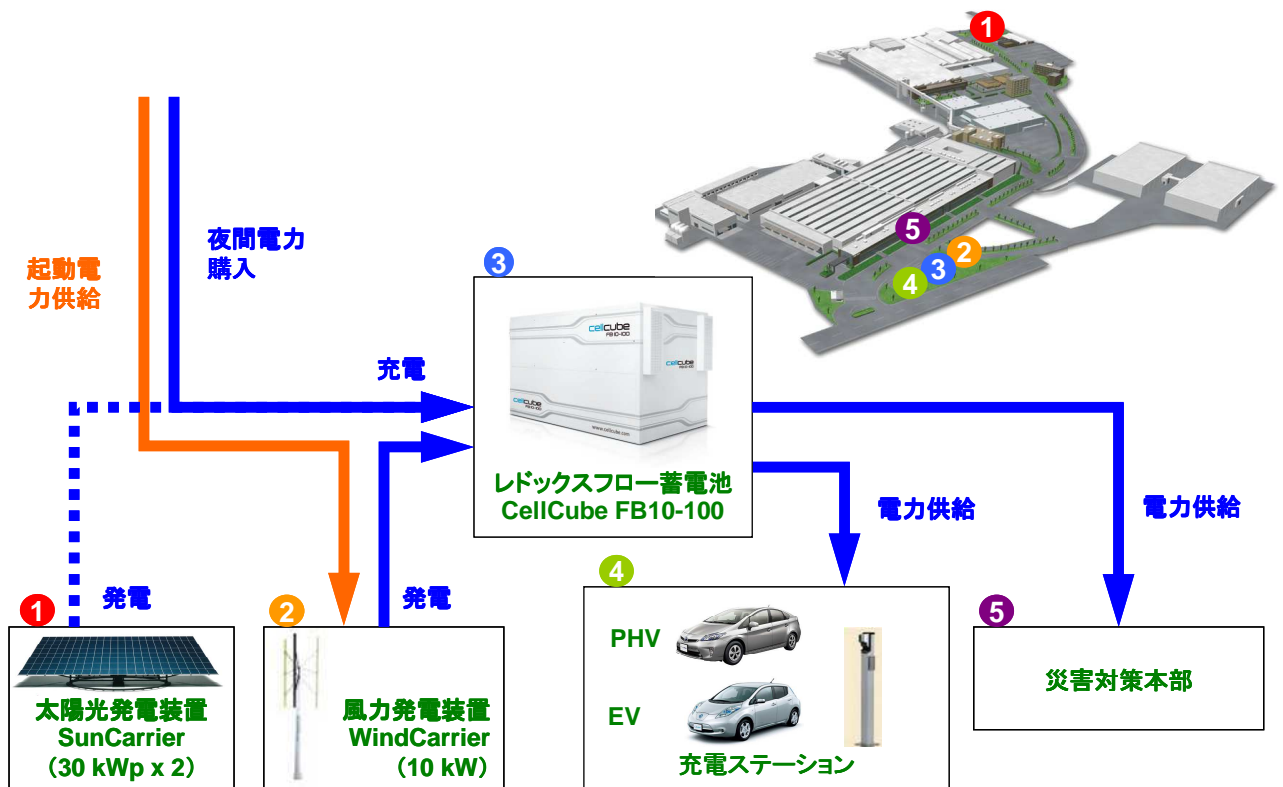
1

5
2
3
4

夜間電力
購入

起動電
力供給

3

cellcube
FB10-100

cellcube
FB10-100

充電

レドックスフロー蓄電池
CellCube FB10-100

電力供給

電力供給

発電

発電

1

2

4

5

PHV

EV

充電ステーション

災害対策本部

太陽光発電装置
SunCarrier
（30 kWp x 2）

風力発電装置
WindCarrier
（10 kW）